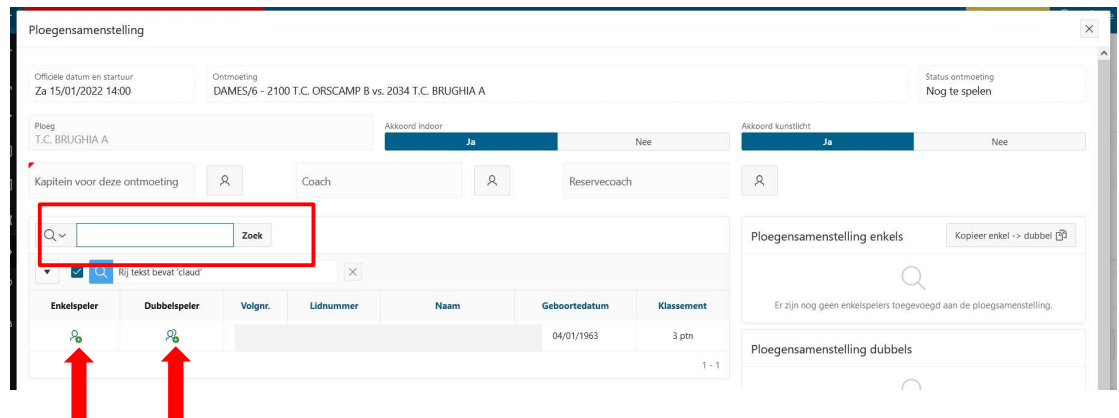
Ploegensamenstelling

Officiële datum en startuur
Za 15/01/2022 14:00

Ontmoeting
DAMES/6 - 2100 T.C. ORSCAMP B vs. 2034 T.C. BRUGHIA A

Status ontmoeting
Nog te spelen

Ploeg
T.C. BRUGHIA A

Akkoord indoor
Ja
Nee

Akkoord kunstlicht
Ja
Nee

Kapitein voor deze ontmoeting

Coach

Reservecoach

Zoek

Rij tekst bevat 'claud'

| Enkelspeler | Dubbelspeler | Volgnr. | Lidnummer | Naam | Geboortedatum | Klassement |
|---|---|---|---|---|---|---|
| | | | | | 04/01/1963 | 3 ptn |

1 - 1

Ploegensamenstelling enkels

Kopieer enkel -> dubbel

Er zijn nog geen enkelspelers toegevoegd aan de ploegsamenstelling.

Ploegensamenstelling dubbels